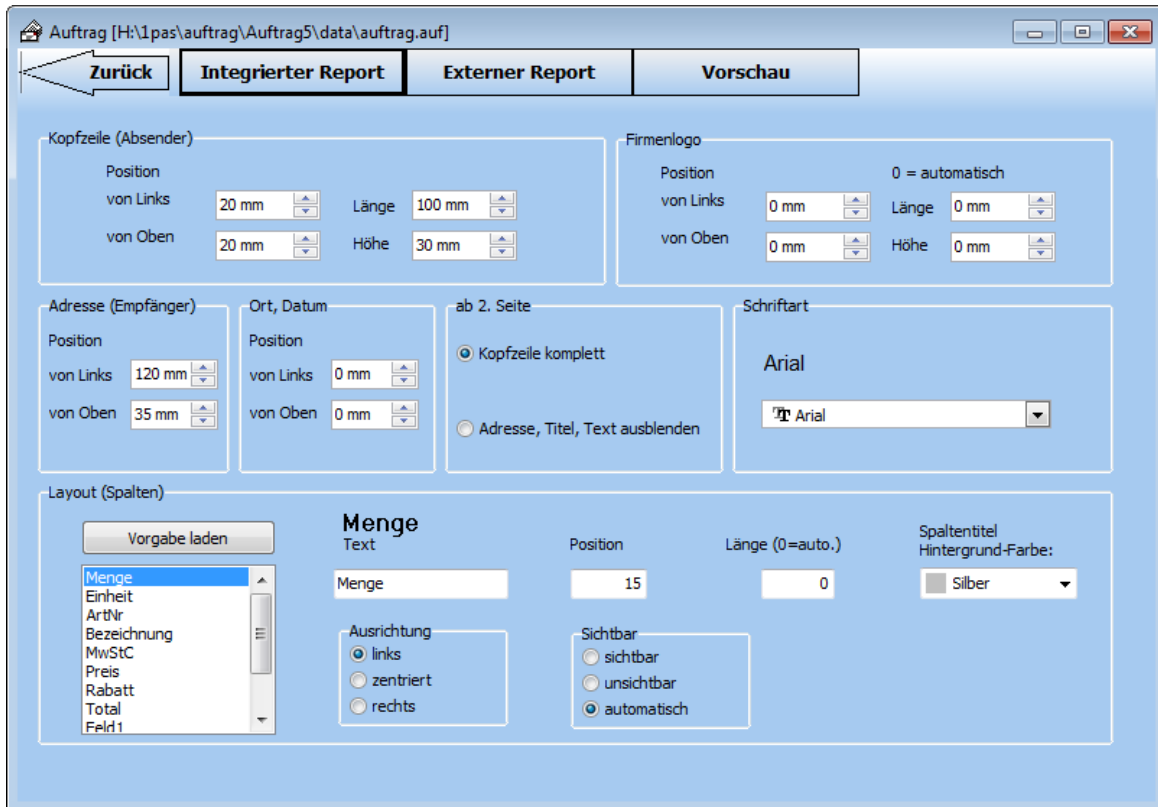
Auftrag [H:\1pas\auftrag\Auftrag5\data\auftrag.auf]

Zurück | Integrierter Report | Externer Report | Vorschau

Kopfzeile (Absender)
Position
von Links 20 mm
Länge 100 mm
von Oben 20 mm
Höhe 30 mm

Firmenlogo
Position
0 = automatisch
von Links 0 mm
Länge 0 mm
von Oben 0 mm
Höhe 0 mm

Adresse (Empfänger)
Position
von Links 120 mm
von Oben 35 mm

Ort, Datum
Position
von Links 0 mm
von Oben 0 mm

ab 2. Seite
Kopfzeile komplett
Adresse, Titel, Text ausblenden

Schriftart
Arial
Arial

Layout (Spalten)
Vorgabe laden
Menge
Einheit
ArtNr
Bezeichnung
MwStC
Preis
Rabatt
Total
Feld1

Menge
Text
Menge
Position
15
Länge (0=auto.)
0
Spaltentitel Hintergrund-Farbe:
Silber

Ausrichtung
links
zentriert
rechts

Sichtbar
sichtbar
unsichtbar
automatisch